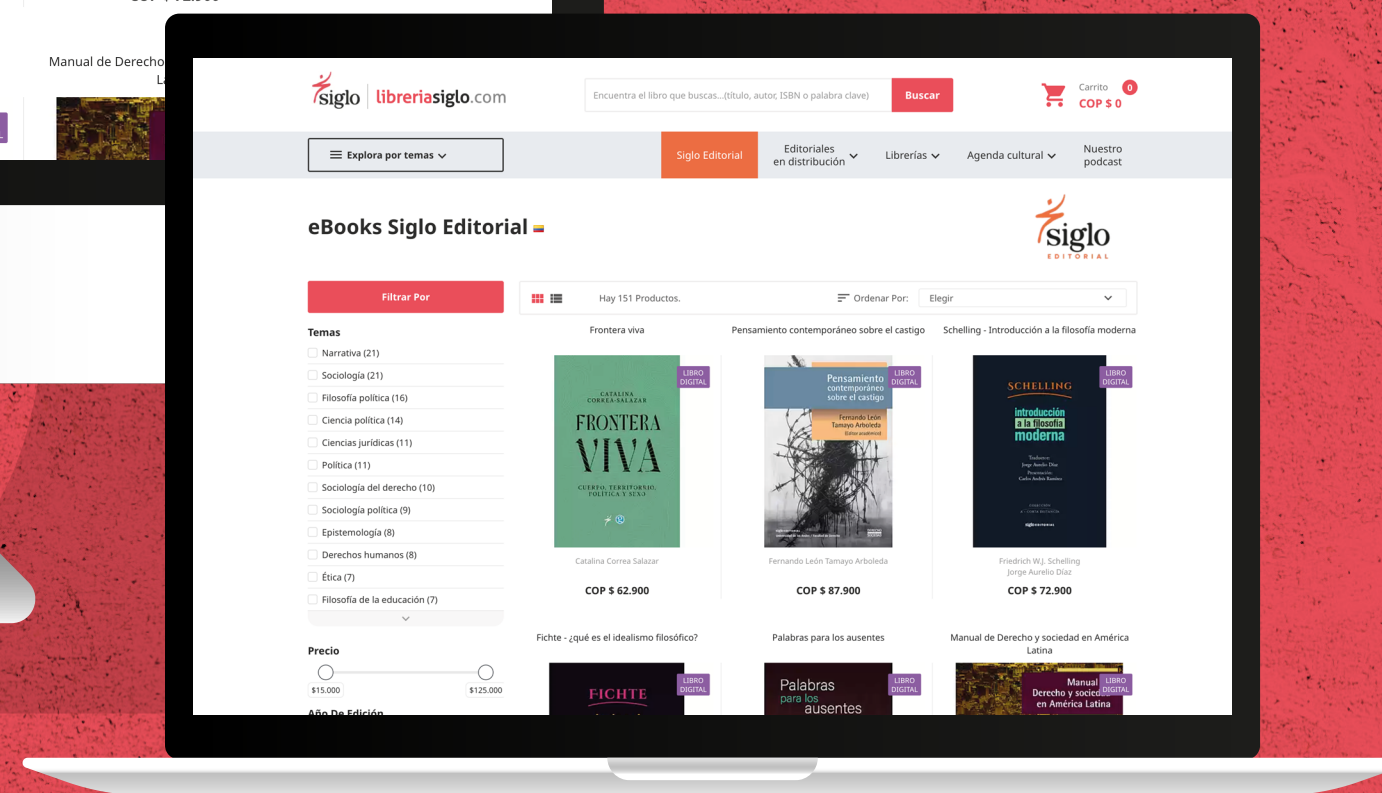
Manual de Derecho
La

siglo | libreriasiglo.com

Encuentra el libro que buscas...(título, autor, ISBN o palabra clave)

Buscar

Carrito
COP $ 0
0

Explora por temas

Siglo Editorial

Editoriales en distribución

Librerías

Agenda cultural

Nuestro podcast

eBooks Siglo Editorial

siglo
EDITORIAL

Filtrar Por

Hay 151 Productos.

Ordenar Por:

Elegir

Temas

Narrativa (21)
Sociología (21)
Filosofía política (16)
Ciencia política (14)
Ciencias jurídicas (11)
Política (11)
Sociología del derecho (10)
Sociología política (9)
Epistemología (8)
Derechos humanos (8)
Ética (7)
Filosofía de la educación (7)

Precio

$15.000
$125.000

Año De Edición

Frontera viva

LIBRO DIGITAL

CATALINA CORREA-SALAZAR
FRONTERA VIVA
CUERPO, TERRITORIO, POLÍTICA Y SEXO

Catalina Correa Salazar

COP $ 62.900

Pensamiento contemporáneo sobre el castigo

LIBRO DIGITAL

Pensamiento contemporáneo sobre el castigo
Fernando León Tamayo Arboleda
Editor académico

Fernando León Tamayo Arboleda

COP $ 87.900

Schelling - Introducción a la filosofía moderna

LIBRO DIGITAL

SCHELLING
introducción a la filosofía moderna
Traducción Jorge Aurelio Díaz
Presentación Carlos Andrés Ramírez

Friedrich W.J. Schelling
Jorge Aurelio Díaz

COP $ 72.900

Fichte - ¿qué es el idealismo filosófico?

LIBRO DIGITAL

FICHTE

Palabras para los ausentes

LIBRO DIGITAL

Palabras para los ausentes

Manual de Derecho y sociedad en América Latina

LIBRO DIGITAL

Manual Derecho y sociedad en América Latina